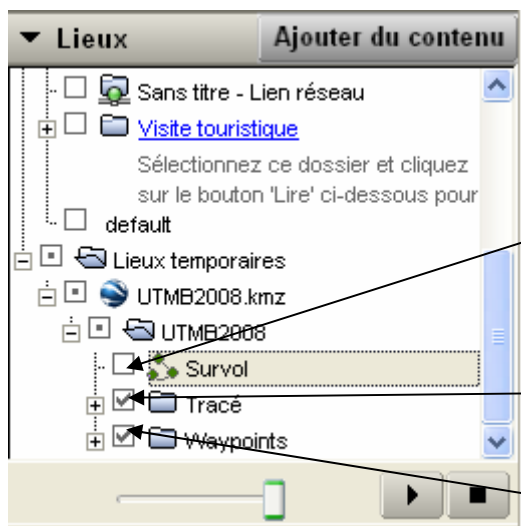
▼ Lieux

Ajouter du contenu

Sans titre - Lien réseau

Visite touristique

Sélectionnez ce dossier et cliquez sur le bouton 'Lire' ci-dessous pour

default

Lieux temporaires

UTMB2008.kmz

UTMB2008

Survol

Tracé

Waypoints